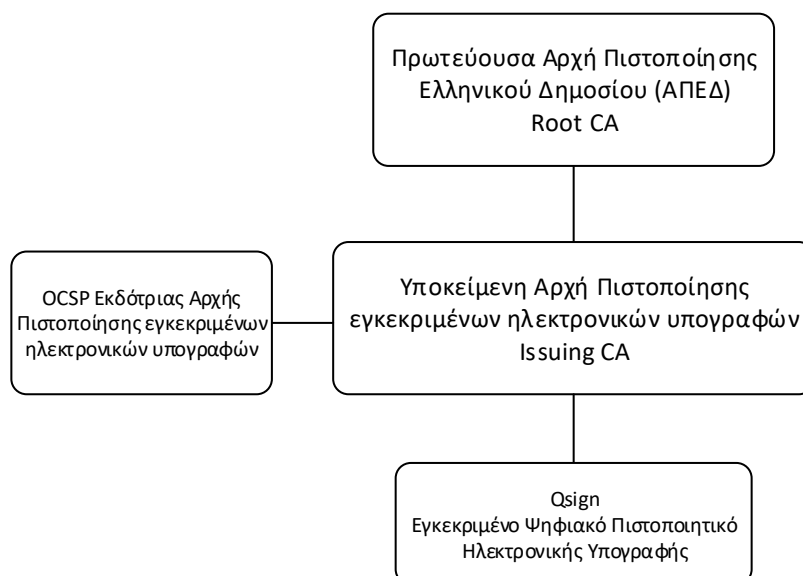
Πρωτεύουσα Αρχή Πιστοποίησης Ελληνικού Δημοσίου (ΑΠΕΔ) Root CA

OCSP Εκδότριας Αρχής Πιστοποίησης εγκεκριμένων ηλεκτρονικών υπογραφών

Υποκείμενη Αρχή Πιστοποίησης εγκεκριμένων ηλεκτρονικών υπογραφών Issuing CA

Qsign
Εγκεκριμένο Ψηφιακό Πιστοποιητικό Ηλεκτρονικής Υπογραφής